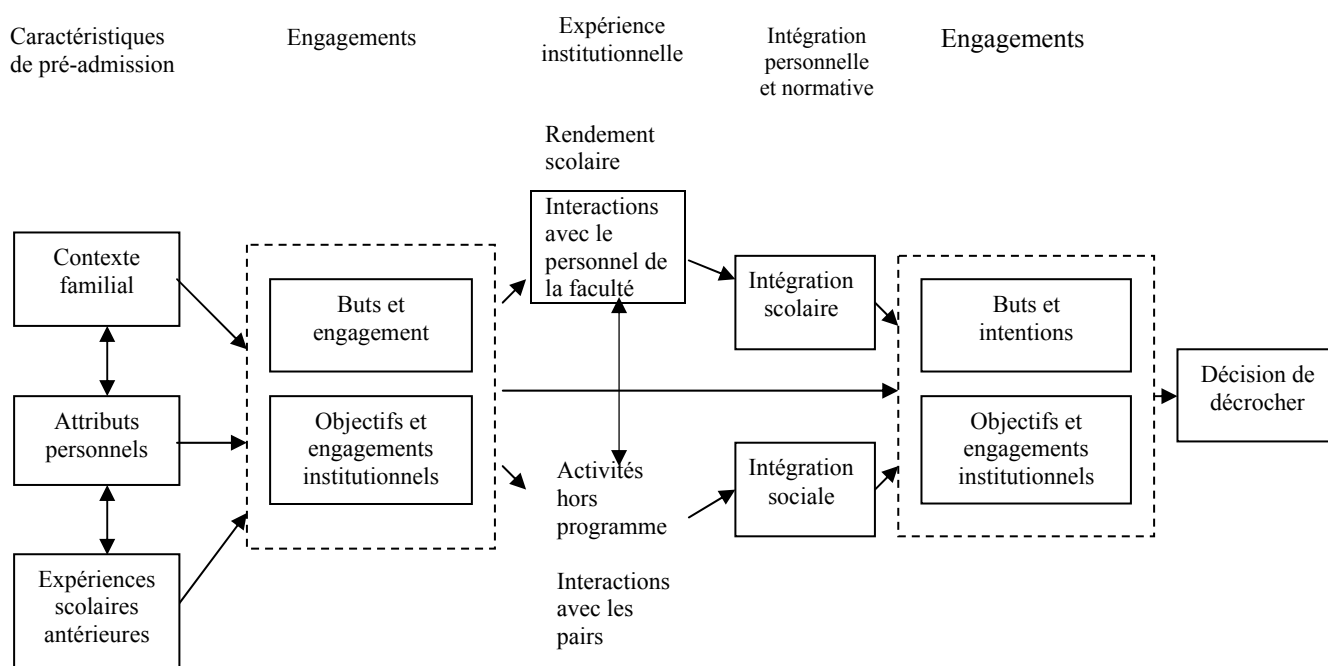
Caractéristiques de pré-admission

Engagements

Expérience institutionnelle

Intégration personnelle et normative

Engagements

Rendement scolaire

Contexte familial

Buts et engagement

Interactions avec le personnel de la faculté

Intégration scolaire

Buts et intentions

Décision de décrocher

Attributs personnels

Objectifs et engagements institutionnels

Activités hors programme

Intégration sociale

Objectifs et engagements institutionnels

Expériences scolaires antérieures

Interactions avec les pairs